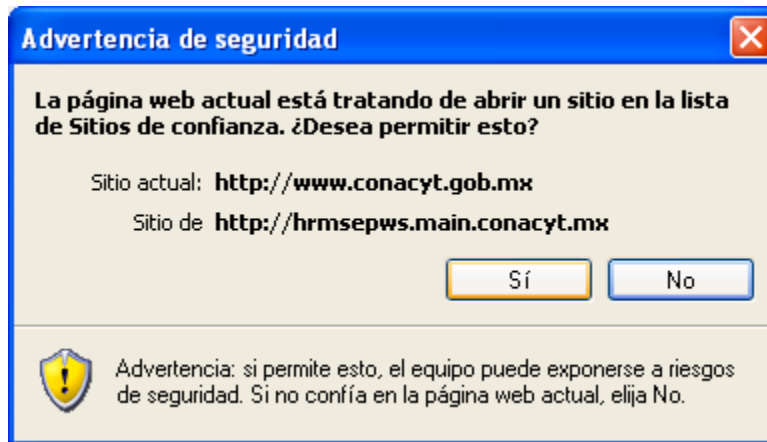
Advertencia de seguridad

La página web actual está tratando de abrir un sitio en la lista de Sitios de confianza. ¿Desea permitir esto?

Sitio actual: http://www.conacyt.gob.mx

Sitio de http://hrmsepws.main.conacyt.mx

Sí

No

Advertencia: si permite esto, el equipo puede exponerse a riesgos de seguridad. Si no confía en la página web actual, elija No.